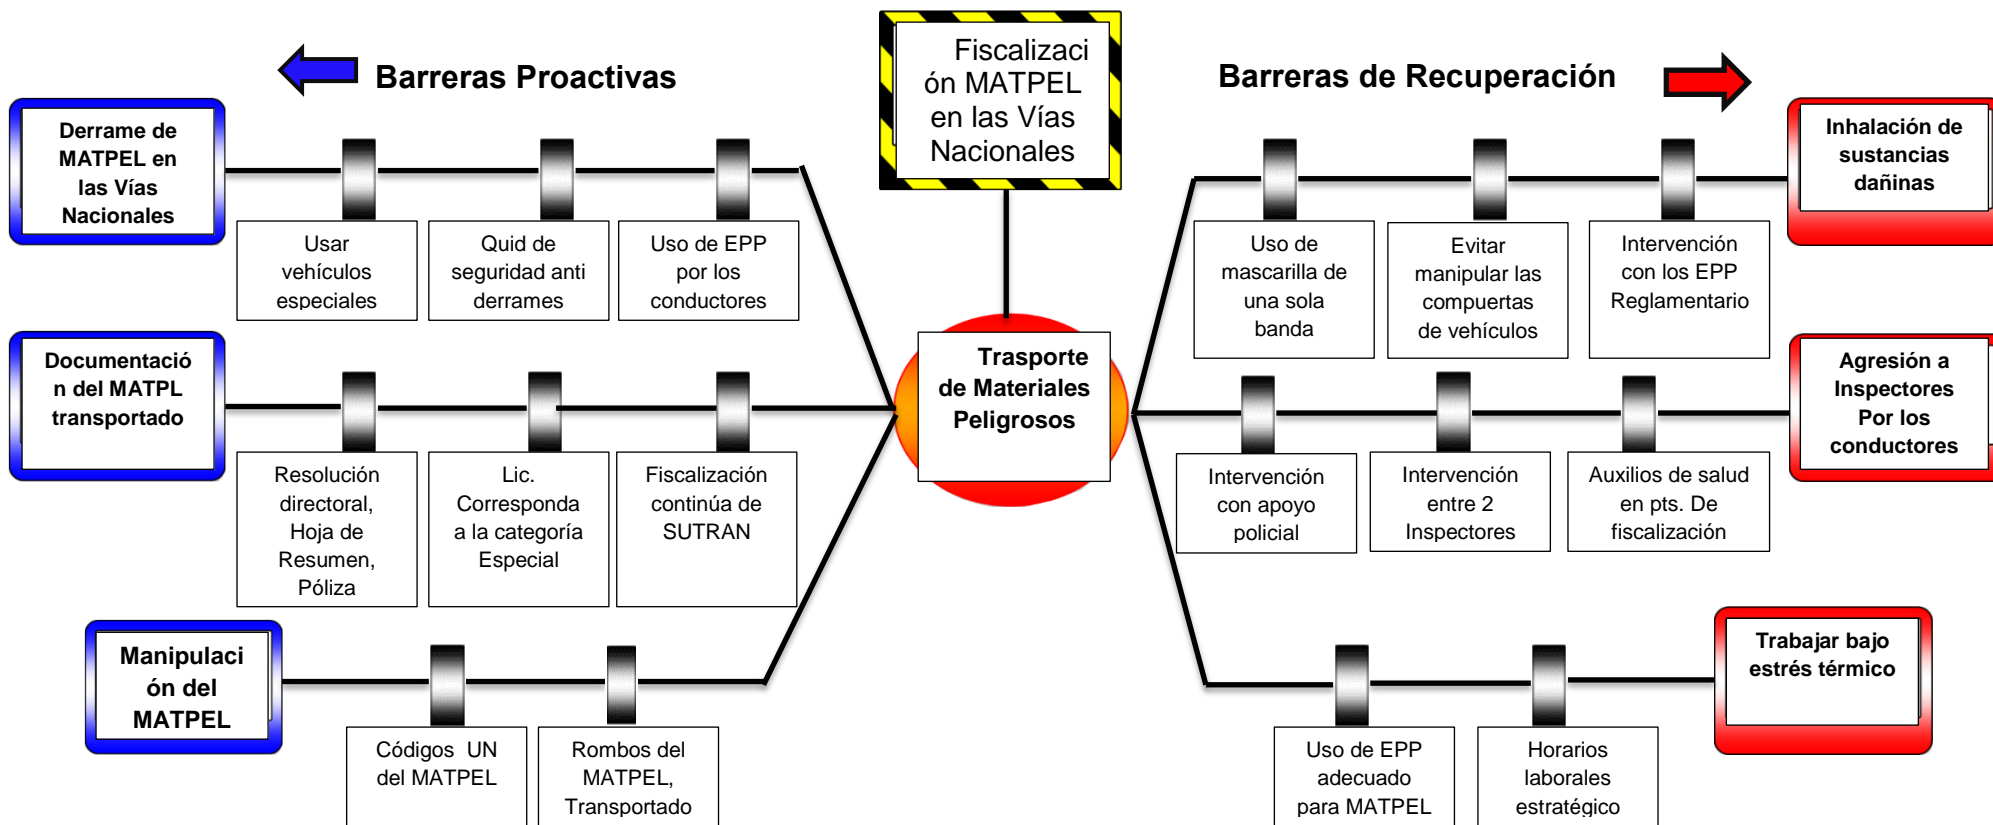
Barreras Proactivas

Fiscalización MATPEL en las Vías Nacionales

Barreras de Recuperación

Derrame de MATPEL en las Vías Nacionales

Usar vehículos especiales

Quid de seguridad anti derrames

Uso de EPP por los conductores

Documentación del MATPL transportado

Resolución directoral, Hoja de Resumen, Póliza

Lic. Corresponda a la categoría Especial

Fiscalización continúa de SUTRAN

Manipulación del MATPEL

Códigos UN del MATPEL

Rombos del MATPEL, Transportado

Trasporte de Materiales Peligrosos

Inhalación de sustancias dañinas

Uso de mascarilla de una sola banda

Evitar manipular las compuertas de vehículos

Intervención con los EPP Reglamentario

Agresión a Inspectores Por los conductores

Intervención con apoyo policial

Intervención entre 2 Inspectores

Auxilios de salud en pts. De fiscalización

Trabajar bajo estrés térmico

Uso de EPP adecuado para MATPEL

Horarios laborales estratégico